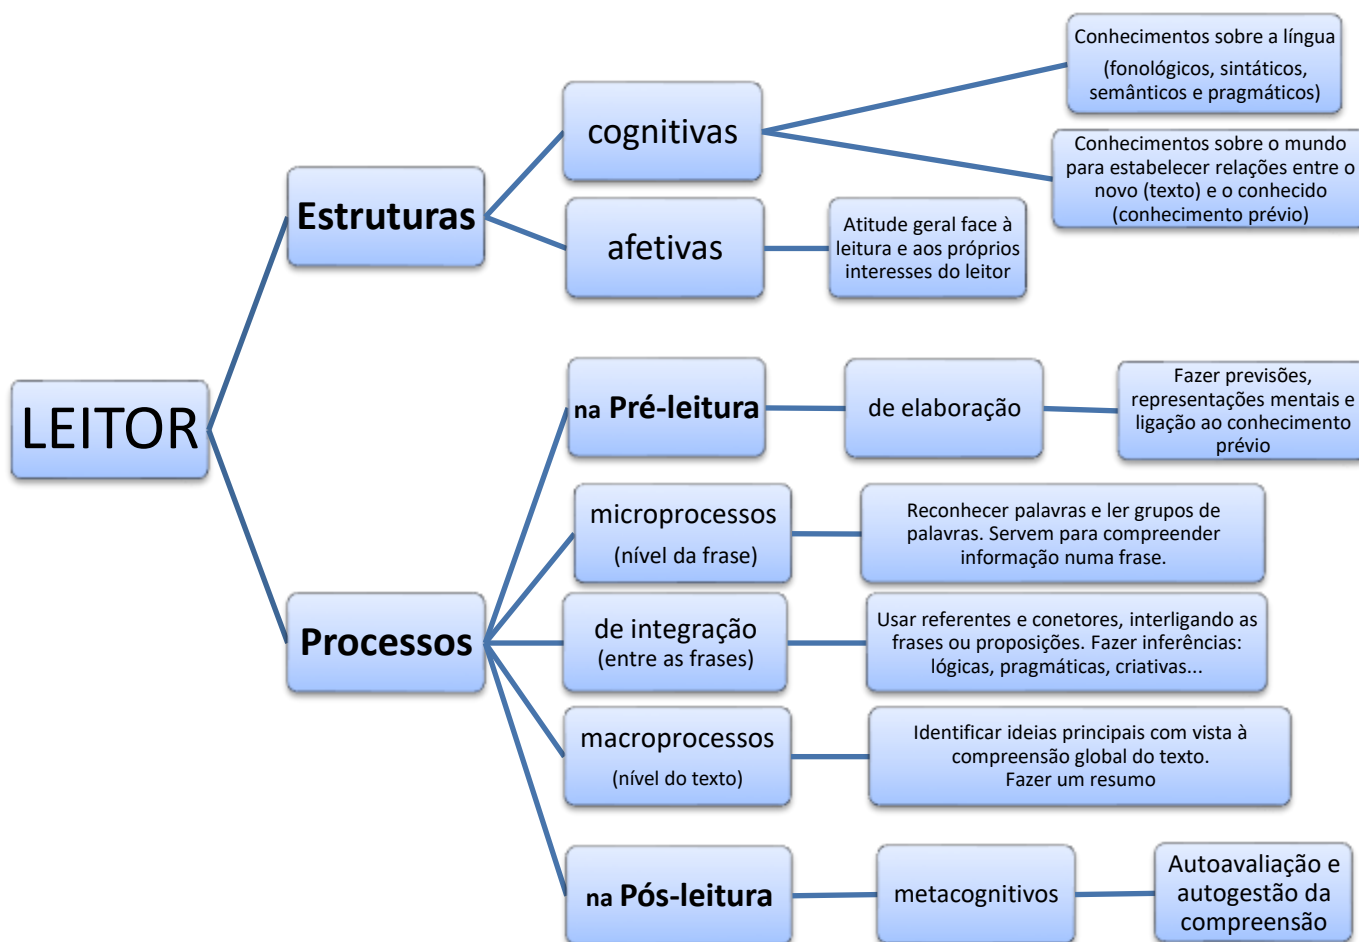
LEITOR

Estruturas

cognitivas

Conhecimentos sobre a língua (fonológicos, sintáticos, semânticos e pragmáticos)

Conhecimentos sobre o mundo para estabelecer relações entre o novo (texto) e o conhecido (conhecimento prévio)

afetivas

Atitude geral face à leitura e aos próprios interesses do leitor

Processos

na Pré-leitura

de elaboração

Fazer previsões, representações mentais e ligação ao conhecimento prévio

microprocessos (nível da frase)

Reconhecer palavras e ler grupos de palavras. Servem para compreender informação numa frase.

de integração (entre as frases)

Usar referentes e conetores, interligando as frases ou proposições. Fazer inferências: lógicas, pragmáticas, criativas...

macroprocessos (nível do texto)

Identificar ideias principais com vista à compreensão global do texto. Fazer um resumo

na Pós-leitura

metacognitivos

Autoavaliação e autogestão da compreensão